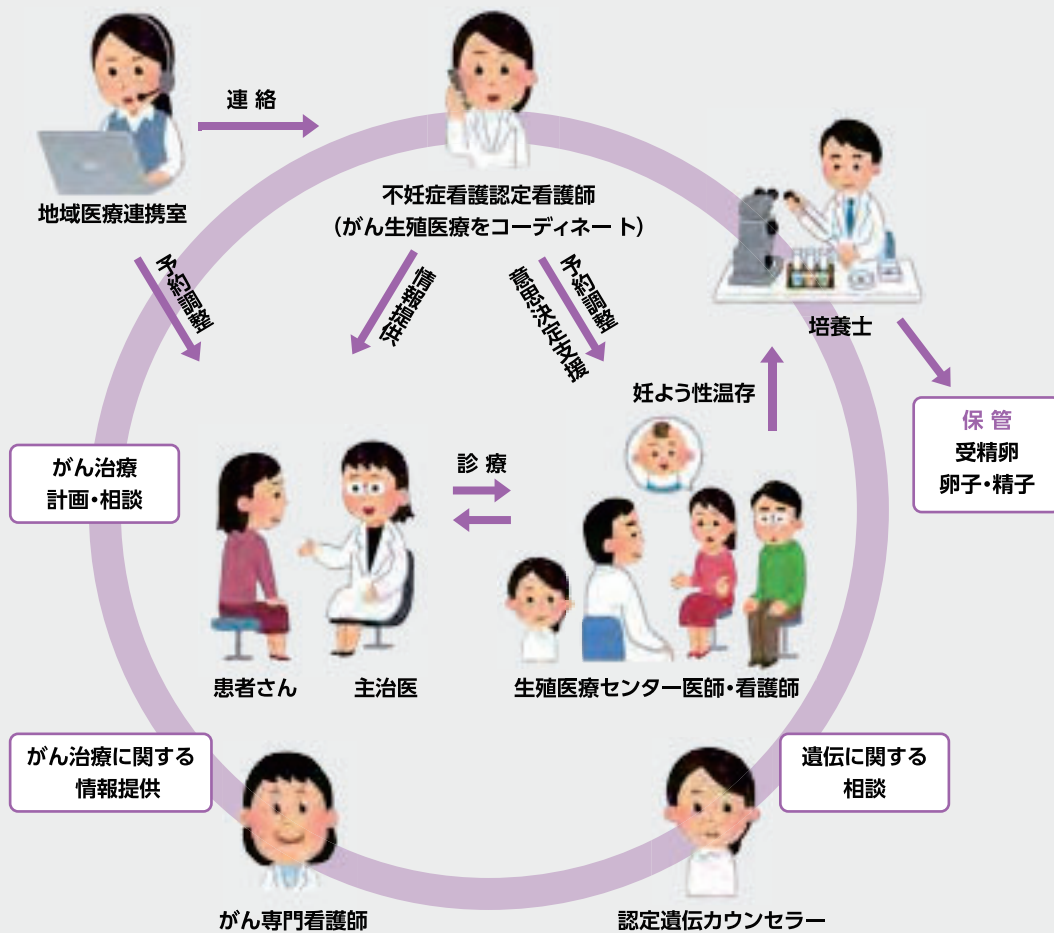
連絡

地域医療連携室

不妊症看護認定看護師
（がん生殖医療をコーディネート）

培養士

予約調整

情報提供

予約調整
意思決定支援

妊よう性温存

保管
受精卵
卵子・精子

がん治療
計画・相談

診療

患者さん

主治医

生殖医療センター医師・看護師

がん治療に関する
情報提供

遺伝に関する
相談

がん専門看護師

認定遺伝カウンセラー